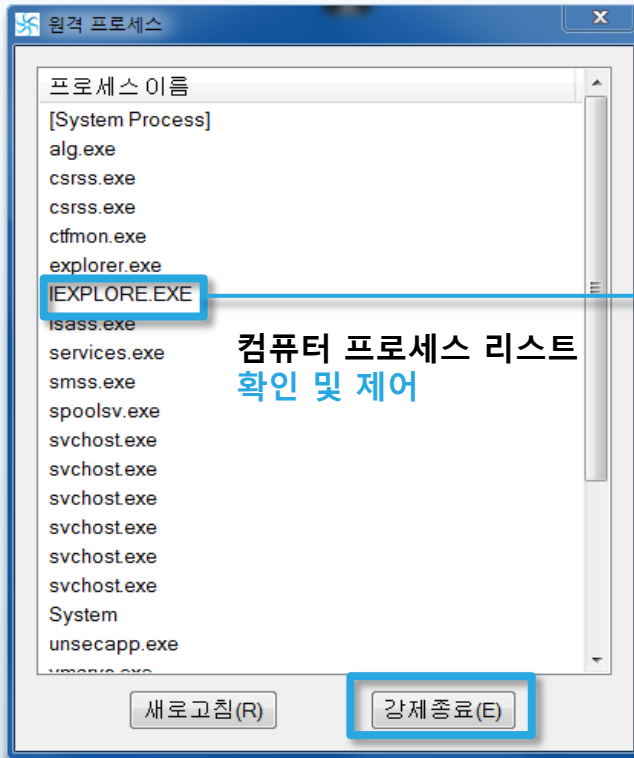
원격 프로세스

X

프로세스 이름

[System Process]

alg.exe

csrss.exe

csrss.exe

ctfmon.exe

explorer.exe

IEXPLORE.EXE

lsass.exe

services.exe

smss.exe

spoolsv.exe

svchost.exe

svchost.exe

svchost.exe

svchost.exe

svchost.exe

svchost.exe

System

unsecapp.exe

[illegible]

컴퓨터 프로세스 리스트 확인 및 제어

새로고침(R)

강제종료(E)